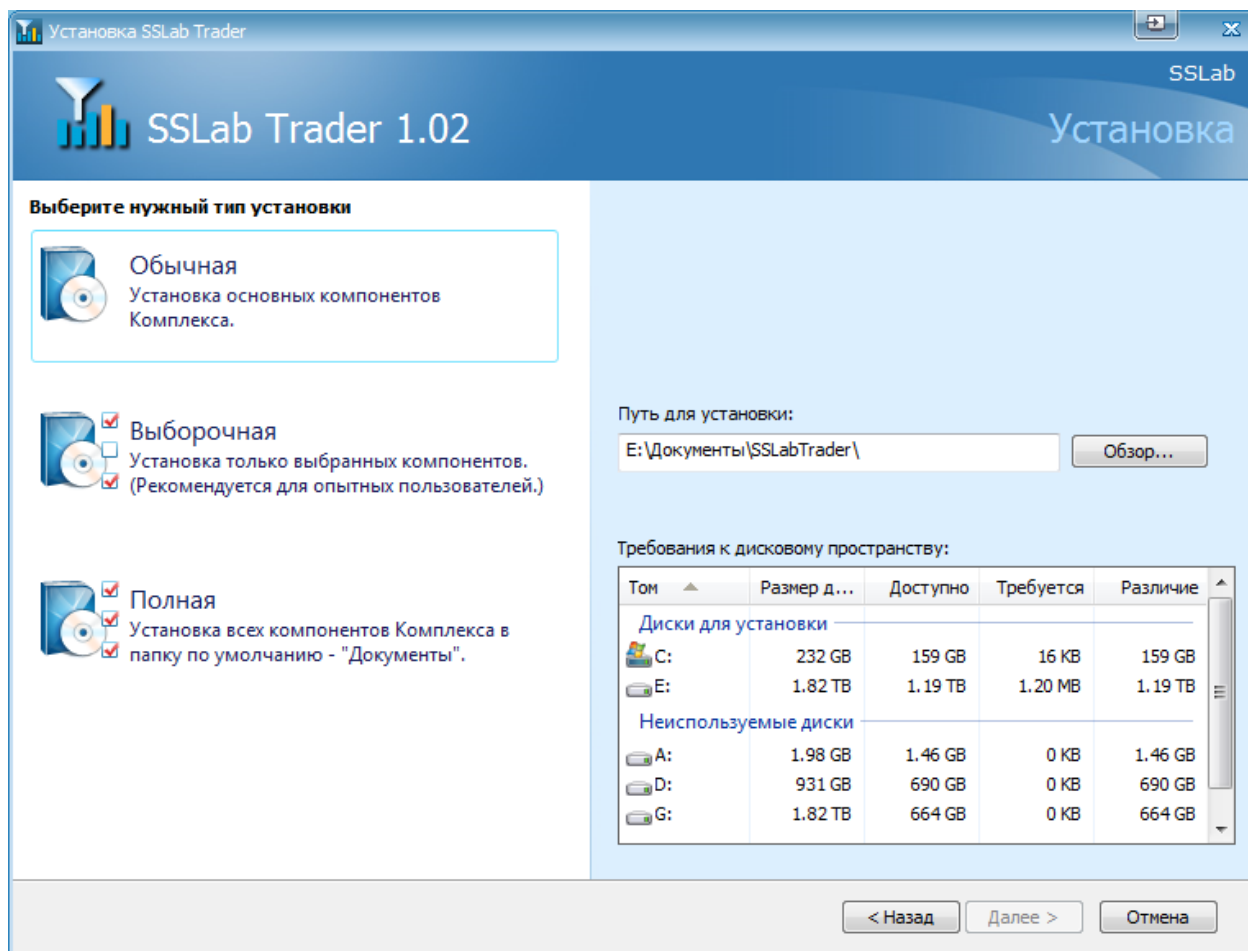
Установка SSLab Trader

SSLab Trader 1.02

SSLab

Установка

Выберите нужный тип установки

Обычная
Установка основных компонентов Комплекса.

Выборочная
Установка только выбранных компонентов. (Рекомендуется для опытных пользователей.)

Полная
Установка всех компонентов Комплекса в папку по умолчанию - "Документы".

Путь для установки:

E:\Документы\SSLabTrader\

Обзор...

Требования к дисковому пространству:

| Том | Размер д... | Доступно | Требуется | Различие |
|---|---|---|---|---|
| Диски для установки | | | | |
| C: | 232 GB | 159 GB | 16 KB | 159 GB |
| E: | 1.82 TB | 1.19 TB | 1.20 MB | 1.19 TB |
| Неиспользуемые диски | | | | |
| A: | 1.98 GB | 1.46 GB | 0 KB | 1.46 GB |
| D: | 931 GB | 690 GB | 0 KB | 690 GB |
| G: | 1.82 TB | 664 GB | 0 KB | 664 GB |

< Назад

Далее >

Отмена